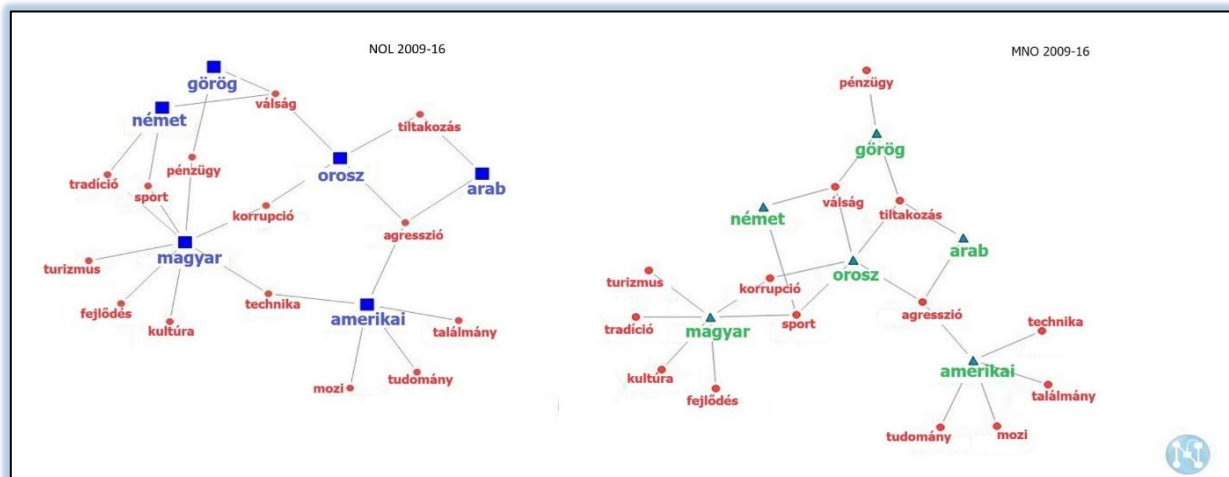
NOL 2009-16

görög
német
válság
tiltakozás
orosz
arab
tradíció
pénzügy
sport
korrupció
agresszió
magyar
turizmus
technika
amerikai
fejlődés
kultúra
találmány
mozi
tudomány

MNO 2009-16

pénzügy
görög
német
válság
tiltakozás
arab
orosz
turizmus
korrupció
tradíció
magyar
sport
agresszió
technika
kultúra
amerikai
fejlődés
találmány
tudomány
mozi